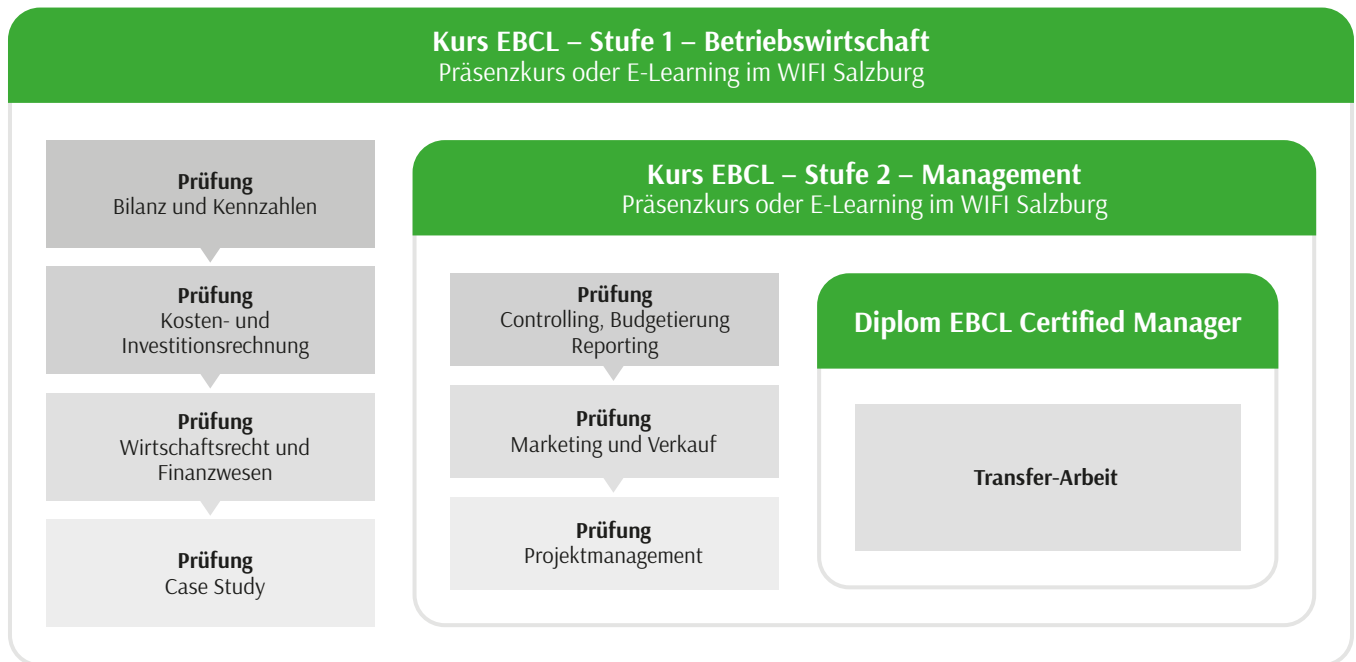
Kurs EBCL – Stufe 1 – Betriebswirtschaft
Präsenzkurs oder E-Learning im WIFI Salzburg

Prüfung
Bilanz und Kennzahlen

Prüfung
Kosten- und Investitionsrechnung

Prüfung
Wirtschaftsrecht und Finanzwesen

Prüfung
Case Study

Kurs EBCL – Stufe 2 – Management
Präsenzkurs oder E-Learning im WIFI Salzburg

Prüfung
Controlling, Budgetierung Reporting

Prüfung
Marketing und Verkauf

Prüfung
Projektmanagement

Diplom EBCL Certified Manager

Transfer-Arbeit